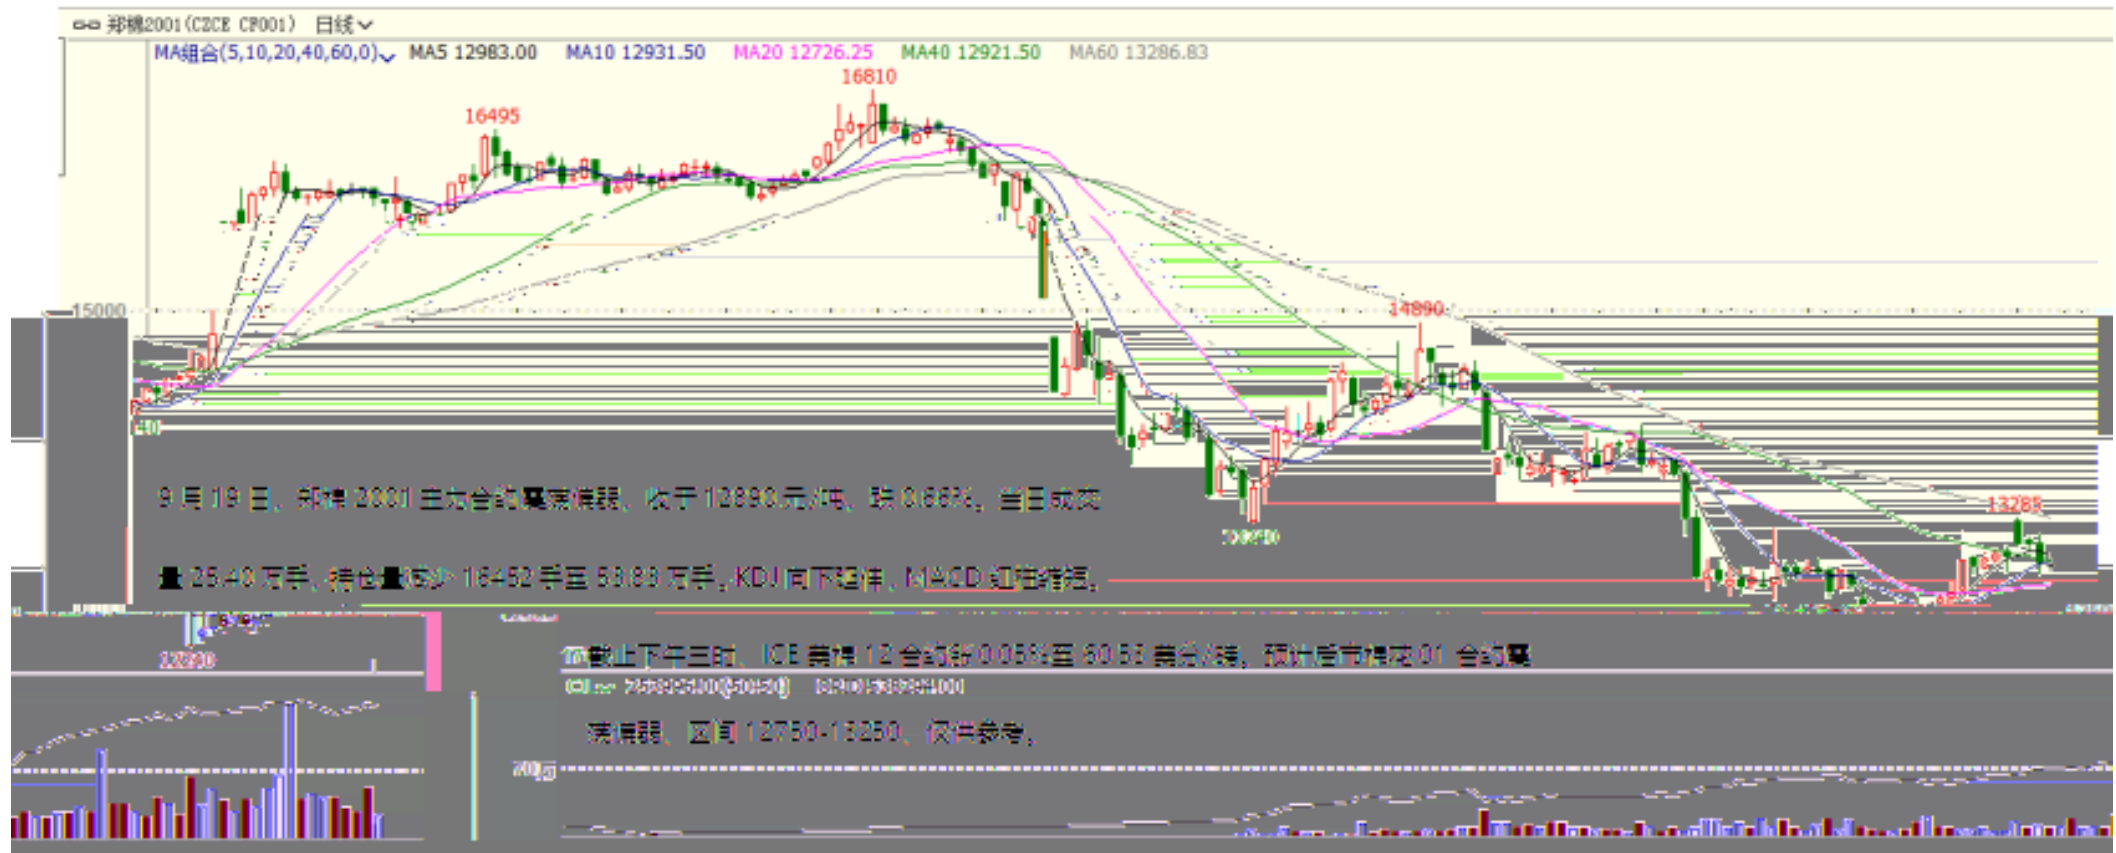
郑棉2001(CZCE CF001) 日线
MA组合(5,10,20,40,60,0) MA5 12983.00 MA10 12931.50 MA20 12726.25 MA40 12921.50 MA60 13286.83
16810
16495
15000
14890
13285
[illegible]
12750

9 月 19 日，郑棉 2001 主力合约震荡偏弱，收于 12890 元/吨，跌 0.66%，当日成交

量 25.40 万手，持仓量减少 16452 手至 53.83 万手，KDJ 向下缠绕，MACD 红柱缩短。

截止下午三时，ICE 美棉 12 合约跌 0.05%至 60.53 美分/磅，预计后市郑棉 01 合约震

荡偏弱，区间 12750-13250，仅供参考。

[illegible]
200万